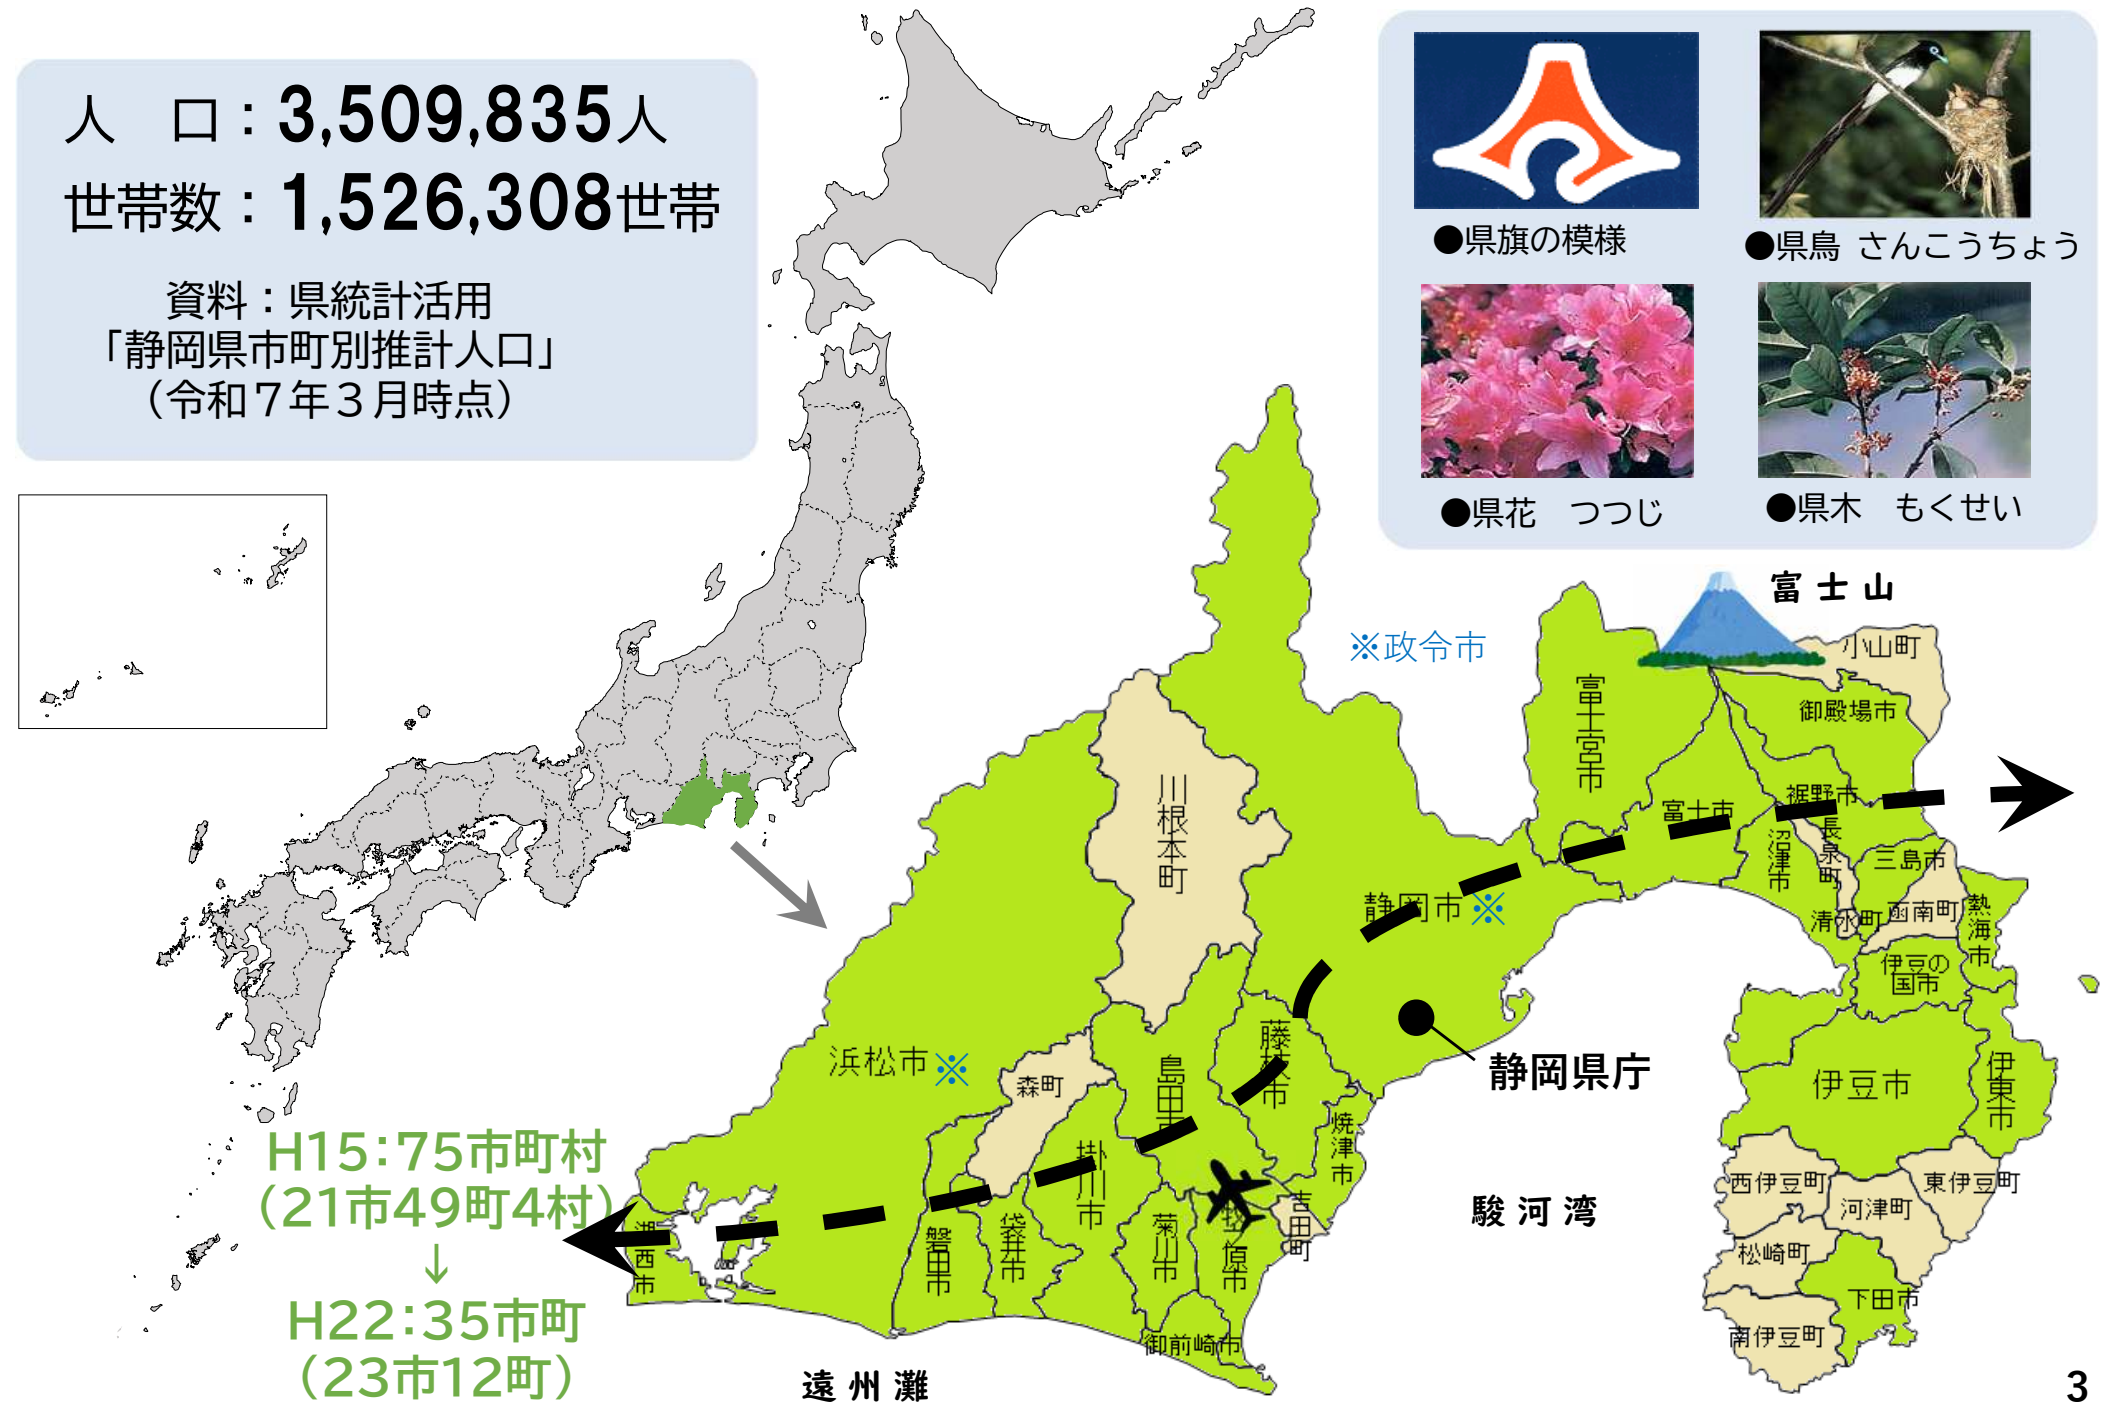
人　口：3,509,835人
世帯数：1,526,308世帯

資料：県統計活用
「静岡県市町別推計人口」
（令和７年３月時点）

●県旗の模様
●県鳥　さんこうちょう
●県花　つつじ
●県木　もくせい

富士山
※政令市
小山町
富士宮市
御殿場市
川根本町
富士市
裾野市
長泉町
沼津市
三島市
静岡市※
清水町
函南町
熱海市
伊豆の国市
浜松市※
静岡県庁
森町
島田市
藤枝市
伊豆市
伊東市
焼津市
掛川市
西伊豆町
東伊豆町
河津町
吉田町
湖西市
磐田市
袋井市
菊川市
牧之原市
駿河湾
松崎町
下田市
南伊豆町
御前崎市
遠州灘

H15:75市町村
（21市49町4村）
↓
H22:35市町
（23市12町）

3